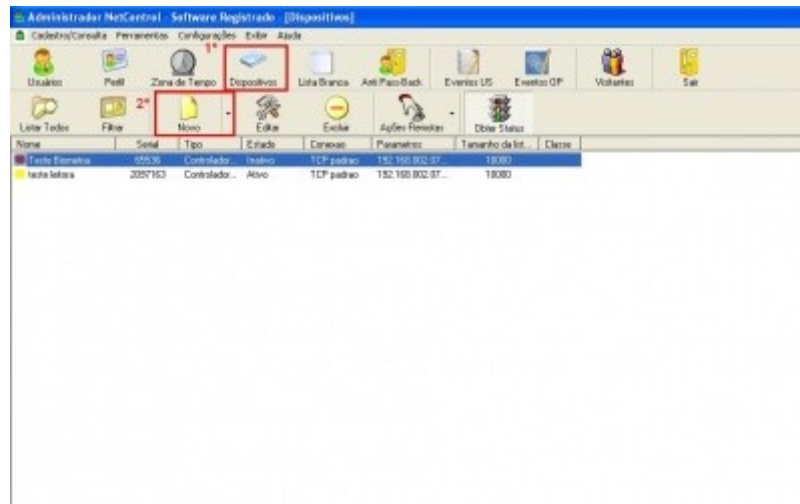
Administrador NetCentral - Software Registrado - [Dispositivos]

Cadastro/Consulta Ferramentas Configurações Exibir Ajuda

Usuários Perfil Zona de Tempo 1° Dispositivos Lista Branca Anti Pass-Back Eventos US Eventos OP Visitantes Sair

Listar Todos Filtrar 2° Novo Editar Excluir Ações Remotas Obter Status

| Nome | Serial | Tipo | Estado | Conexao | Parametros | Tamanho da list... | Classe |
|---|---|---|---|---|---|---|---|
| Teste Biometria | 65535 | Controlador... | Inativo | TCP padrao | 192.168.002.07... | 10000 | |
| teste leitora | 2097163 | Controlador... | Ativo | TCP padrao | 192.168.002.07... | 10000 | |